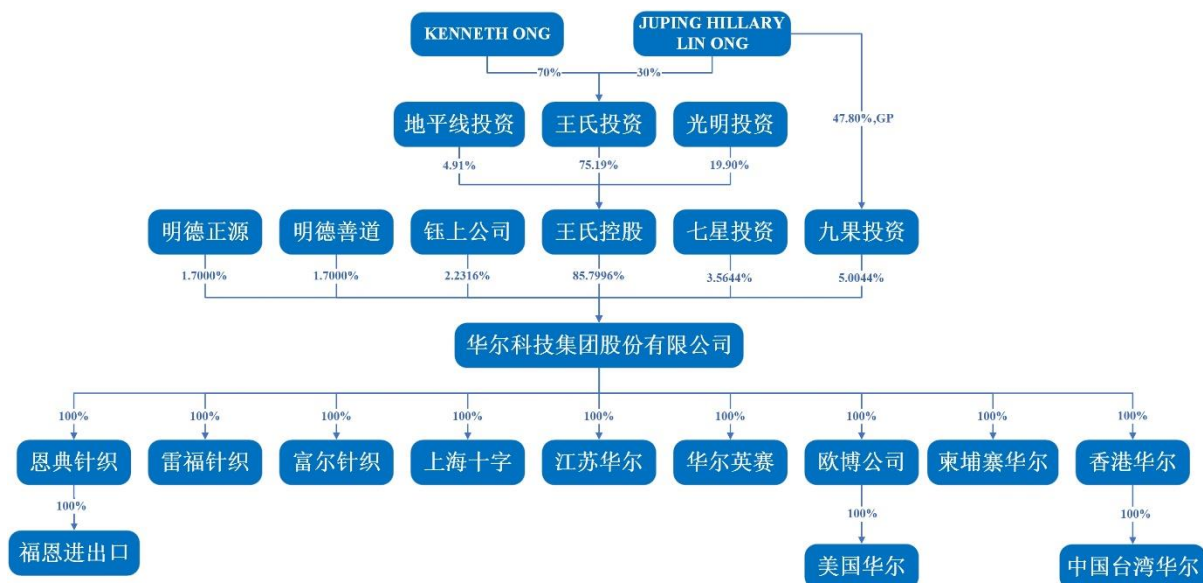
KENNETH ONG

JUPING HILLARY LIN ONG

70%

30%

47.80%,GP

地平线投资

王氏投资

光明投资

4.91%

75.19%

19.90%

明德正源

明德善道

钰上公司

王氏控股

七星投资

九果投资

1.7000%

1.7000%

2.2316%

85.7996%

3.5644%

5.0044%

华尔科技集团股份有限公司

100%

100%

100%

100%

100%

100%

100%

100%

100%

恩典针织

雷福针织

富尔针织

上海十字

江苏华尔

华尔英赛

欧博公司

柬埔寨华尔

香港华尔

100%

100%

100%

福恩进出口

美国华尔

中国台湾华尔